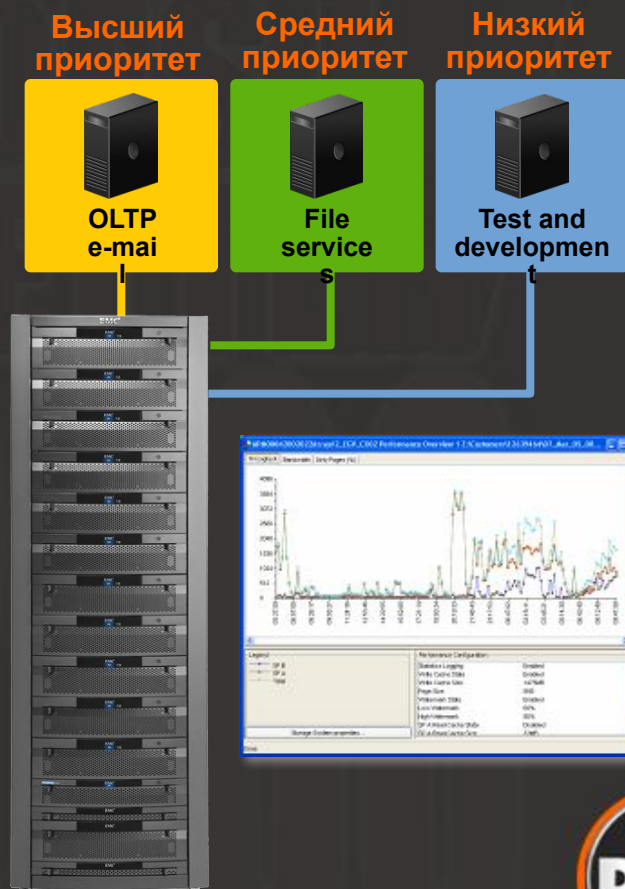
Высший приоритет

Средний приоритет

Низкий приоритет

OLTP e-mail

File services

Test and development

Throughput | Bandwidth | Dirty Pages (%)

Legend
SP B
SP A
Total

Performance Configuration
Statistics Logging | Enabled
Write Cache State | Enabled
Page Size | 8KB
Low Watermark | 60%
High Watermark | 80%
SP A Read Cache State | Enabled

Storage System properties...

Done